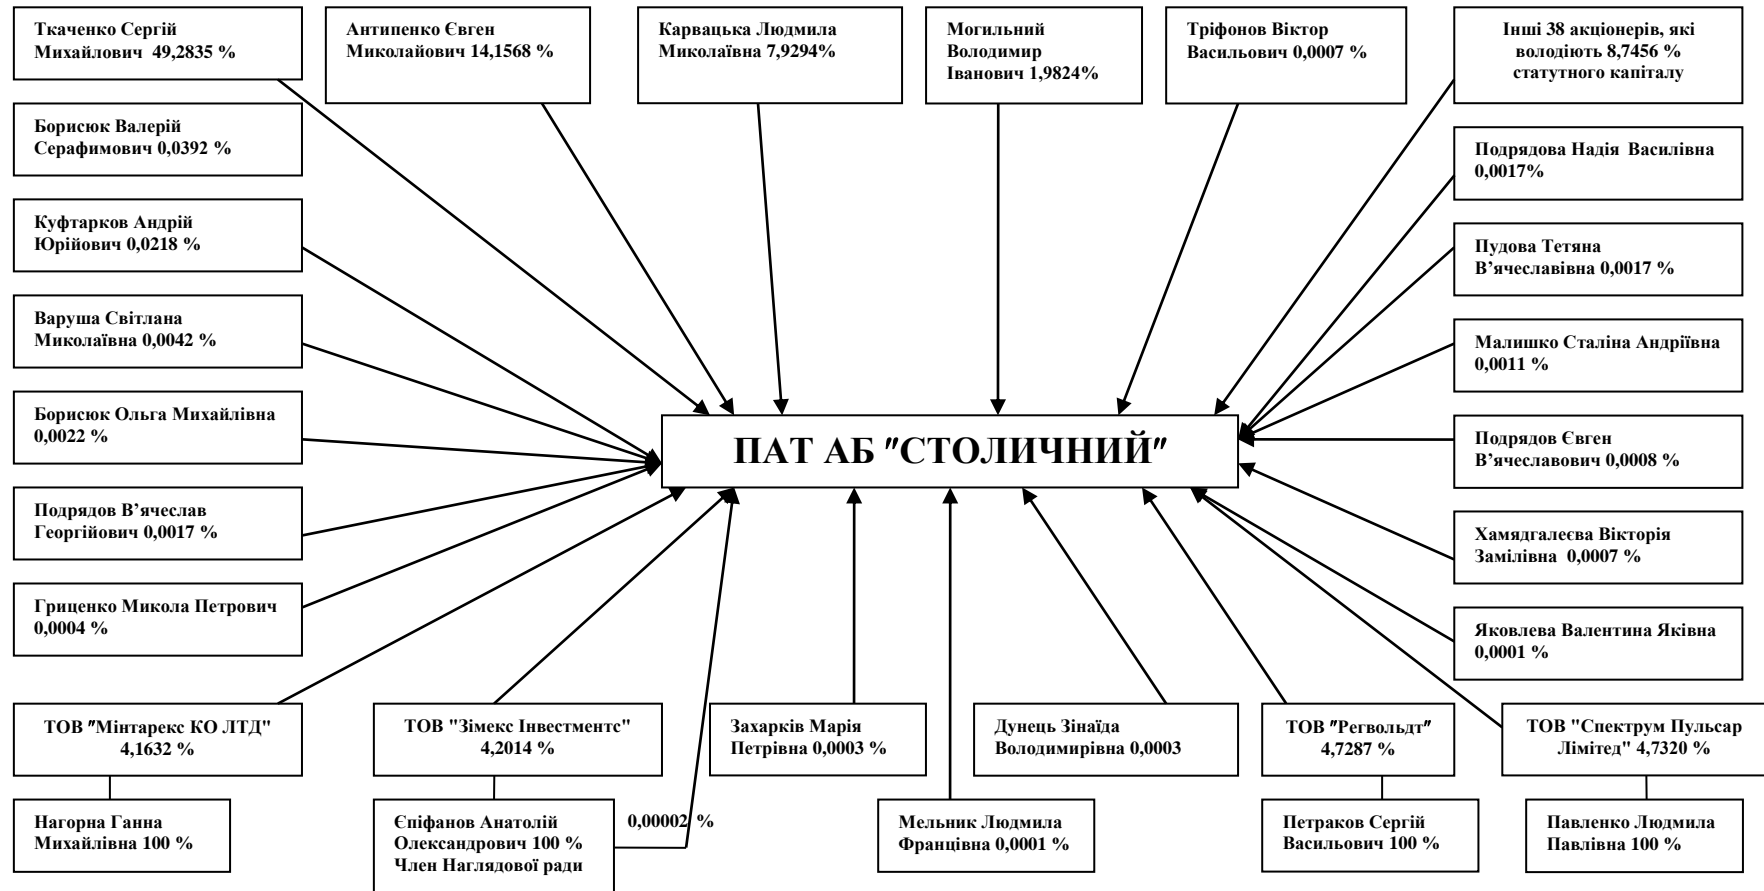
Ткаченко Сергій Михайлович 49,2835 %

Антипенко Євген Миколайович 14,1568 %

Карвацька Людмила Миколаївна 7,9294%

Могильний Володимир Іванович 1,9824%

Тріфонов Віктор Васильович 0,0007 %

Інші 38 акціонерів, які володіють 8,7456 % статутного капіталу

Борисюк Валерій Серафимович 0,0392 %

Подрядова Надія Василівна 0,0017%

Куфтарков Андрій Юрійович 0,0218 %

Пудова Тетяна В'ячеславівна 0,0017 %

Варуша Світлана Миколаївна 0,0042 %

Малишко Сталіна Андріївна 0,0011 %

Борисюк Ольга Михайлівна 0,0022 %

ПАТ АБ "СТОЛИЧНИЙ"

Подрядов Євген В'ячеславович 0,0008 %

Подрядов В'ячеслав Георгійович 0,0017 %

Хамядгалеєва Вікторія Замілівна 0,0007 %

Гриценко Микола Петрович 0,0004 %

Яковлева Валентина Яківна 0,0001 %

ТОВ "Мінтарекс КО ЛТД" 4,1632 %

ТОВ "Зімекс Інвестментс" 4,2014 %

Захарків Марія Петрівна 0,0003 %

Дунець Зінаїда Володимирівна 0,0003

ТОВ "Регвольдт" 4,7287 %

ТОВ "Спектрум Пульсар Лімітед" 4,7320 %

Нагорна Ганна Михайлівна 100 %

Єпіфанов Анатолій Олександрович 100 % Член Наглядової ради

0,00002 %

Мельник Людмила Францівна 0,0001 %

Петраков Сергій Васильович 100 %

Павленко Людмила Павлівна 100 %